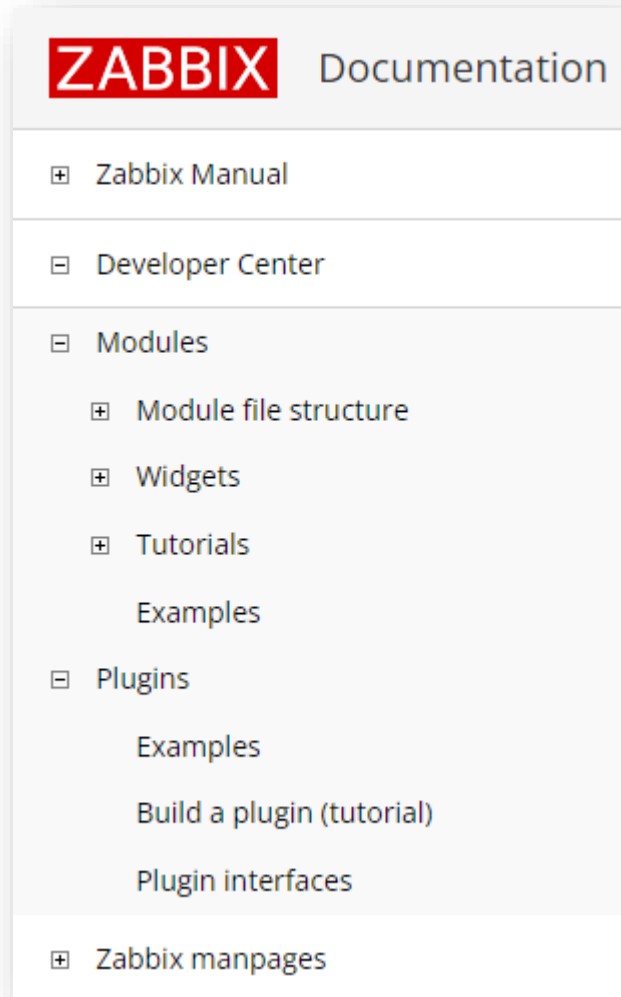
ZABBIX Documentation

⊞ Zabbix Manual

⊟ Developer Center

⊟ Modules

⊞ Module file structure

⊞ Widgets

⊞ Tutorials

Examples

⊟ Plugins

Examples

Build a plugin (tutorial)

Plugin interfaces

⊞ Zabbix manpages